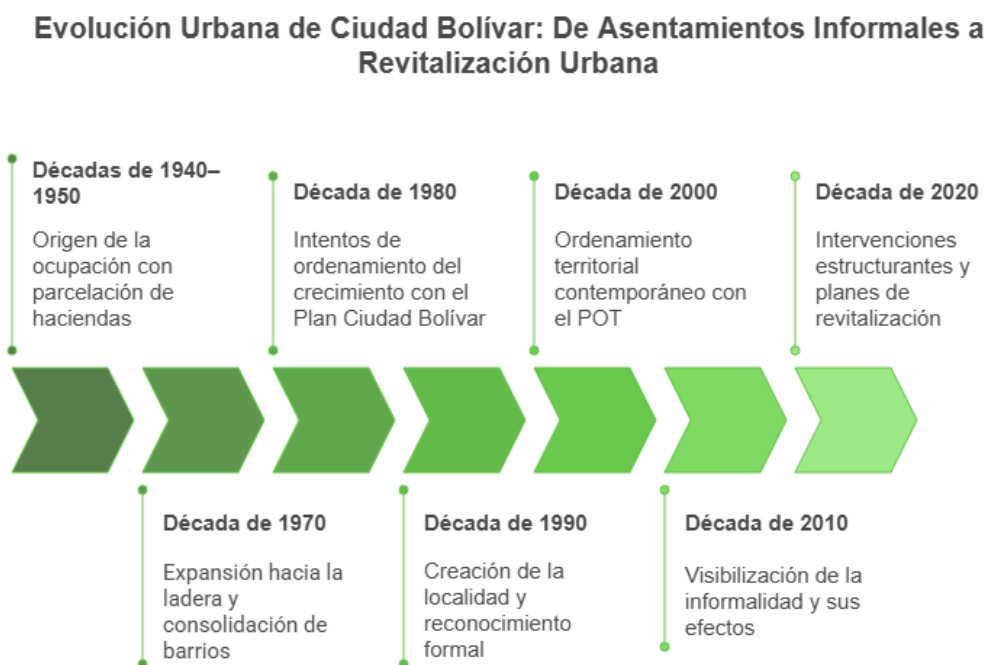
Evolución Urbana de Ciudad Bolívar: De Asentamientos Informales a Revitalización Urbana

Décadas de 1940–1950

Origen de la ocupación con parcelación de haciendas

Década de 1970

Expansión hacia la ladera y consolidación de barrios

Década de 1980

Intentos de ordenamiento del crecimiento con el Plan Ciudad Bolívar

Década de 1990

Creación de la localidad y reconocimiento formal

Década de 2000

Ordenamiento territorial contemporáneo con el POT

Década de 2010

Visibilización de la informalidad y sus efectos

Década de 2020

Intervenciones estructurantes y planes de revitalización